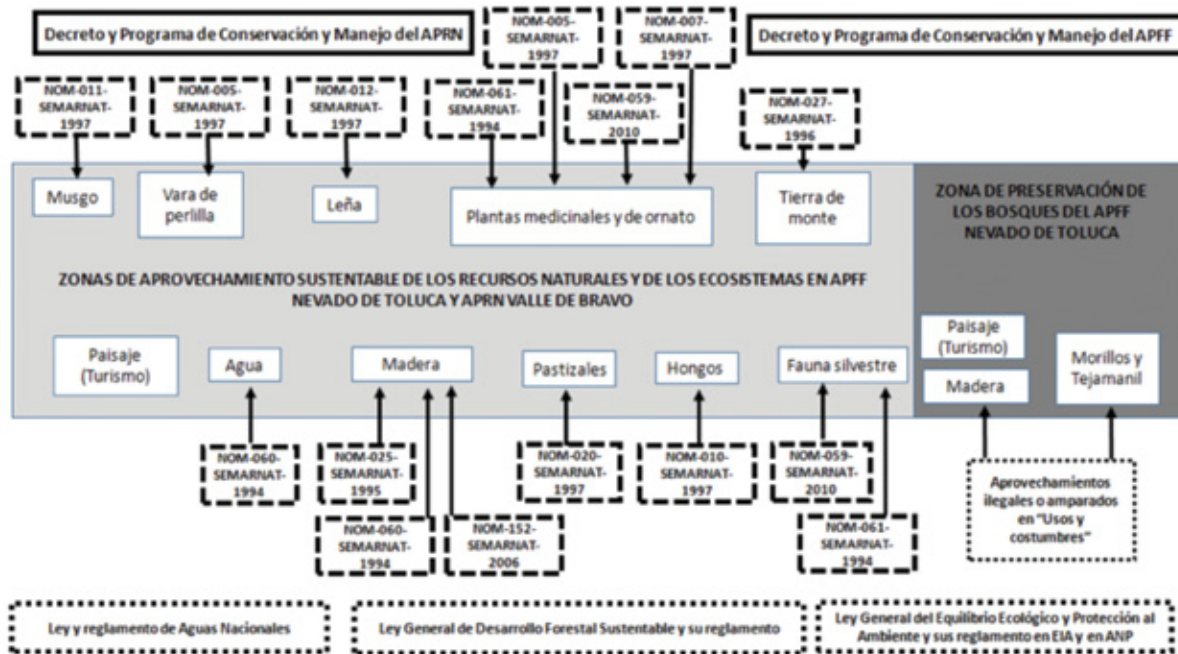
Decreto y Programa de Conservación y Manejo del APRN

NOM-005-SEMARNAT-1997

NOM-007-SEMARNAT-1997

Decreto y Programa de Conservación y Manejo del APFF

NOM-011-SEMARNAT-1997

NOM-005-SEMARNAT-1997

NOM-012-SEMARNAT-1997

NOM-061-SEMARNAT-1994

NOM-059-SEMARNAT-2010

NOM-027-SEMARNAT-1996

Musgo

Vara de perilla

Leña

Plantas medicinales y de ornato

Tierra de monte

ZONA DE PRESERVACIÓN DE LOS BOSQUES DEL APFF NEVADO DE TOLUCA

ZONAS DE APROVECHAMIENTO SUSTENTABLE DE LOS RECURSOS NATURALES Y DE LOS ECOSISTEMAS EN APFF NEVADO DE TOLUCA Y APRN VALLE DE BRAVO

Paisaje (Turismo)

Agua

Madera

Pastizales

Hongos

Fauna silvestre

Paisaje (Turismo)

Madera

Morillos y Tejamanil

NOM-060-SEMARNAT-1994

NOM-025-SEMARNAT-1995

NOM-020-SEMARNAT-1997

NOM-010-SEMARNAT-1997

NOM-059-SEMARNAT-2010

Aprovechamientos ilegales o amparados en "Usos y costumbres"

NOM-060-SEMARNAT-1994

NOM-152-SEMARNAT-2006

NOM-061-SEMARNAT-1994

Ley y reglamento de Aguas Nacionales

Ley General de Desarrollo Forestal Sustentable y su reglamento

Ley General del Equilibrio Ecológico y Protección al Ambiente y sus reglamento en EIA y en ANP